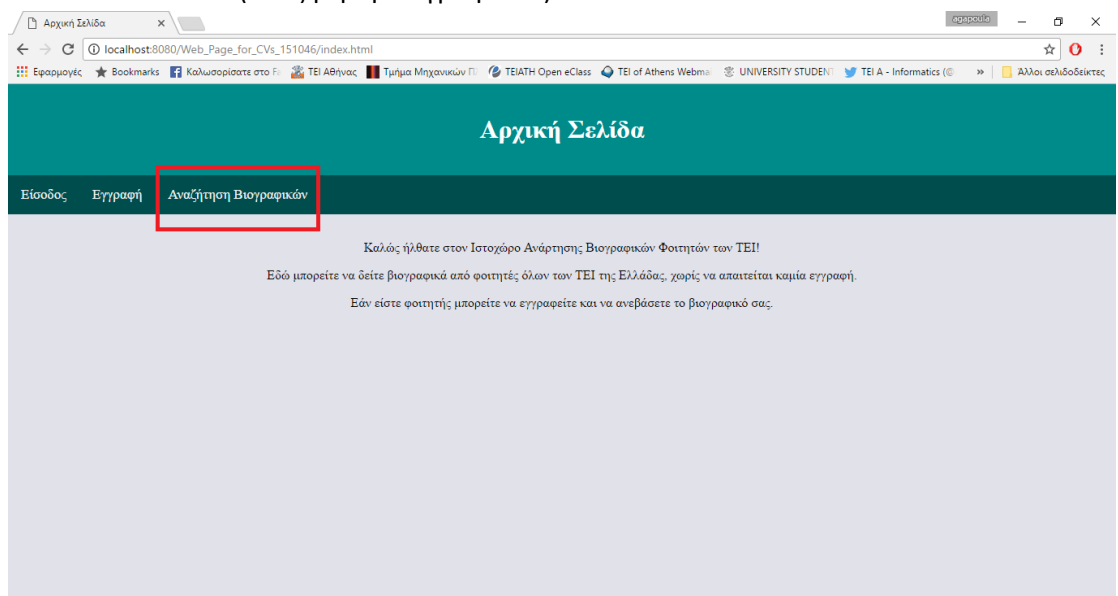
Αρχική Σελίδα ×

agapoula

localhost:8080/Web_Page_for_CVs_151046/index.html

Εφαρμογές Bookmarks Καλωσορίσατε στο F ΤΕΙ Αθήνας Τμήμα Μηχανικών Π ΤΕΙΑΤΗ Open eClass TEI of Athens Webma UNIVERSITY STUDENT TEI A - Informatics (© » Άλλοι σελιδοδείκτες

Αρχική Σελίδα

Είσοδος Εγγραφή Αναζήτηση Βιογραφικών

Καλώς ήλθατε στον Ιστοχώρο Ανάρτησης Βιογραφικών Φοιτητών των ΤΕΙ!

Εδώ μπορείτε να δείτε βιογραφικά από φοιτητές όλων των ΤΕΙ της Ελλάδας, χωρίς να απαιτείται καμία εγγραφή.

Εάν είστε φοιτητής μπορείτε να εγγραφείτε και να ανεβάσετε το βιογραφικό σας.